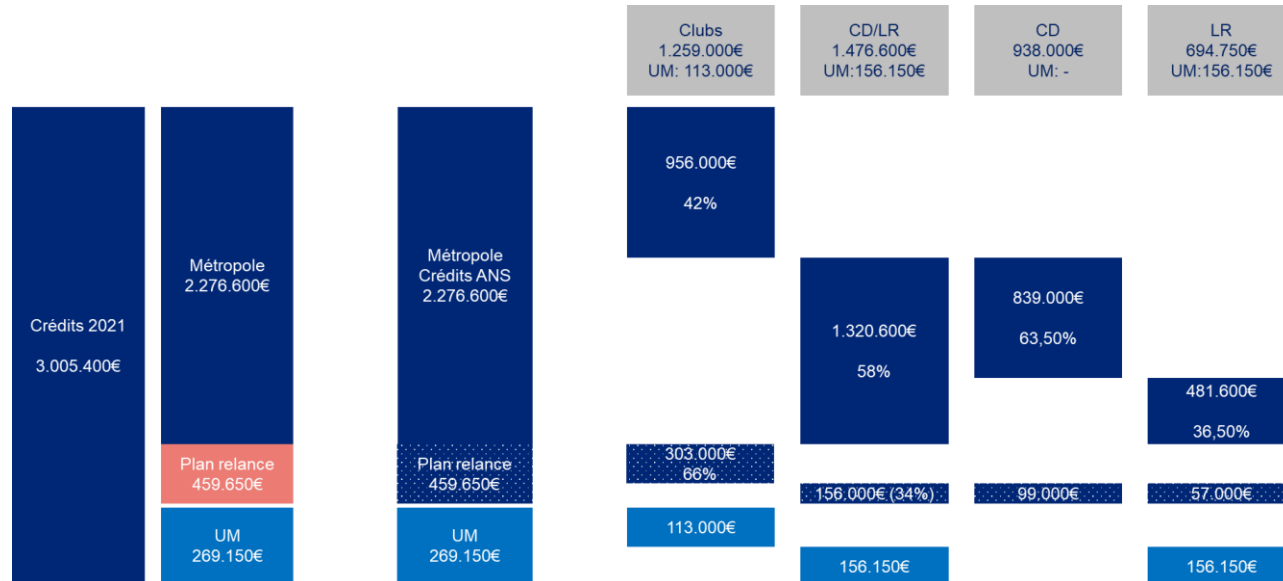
Clubs
1.259.000€
UM: 113.000€

CD/LR
1.476.600€
UM:156.150€

CD
938.000€
UM: -

LR
694.750€
UM:156.150€

Crédits 2021

3.005.400€

Métropole
2.276.600€

Plan relance
459.650€

UM
269.150€

Métropole
Crédits ANS
2.276.600€

Plan relance
459.650€

UM
269.150€

956.000€

42%

303.000€
66%

113.000€

1.320.600€

58%

156.000€ (34%)

156.150€

839.000€

63,50%

99.000€

481.600€

36,50%

57.000€

156.150€